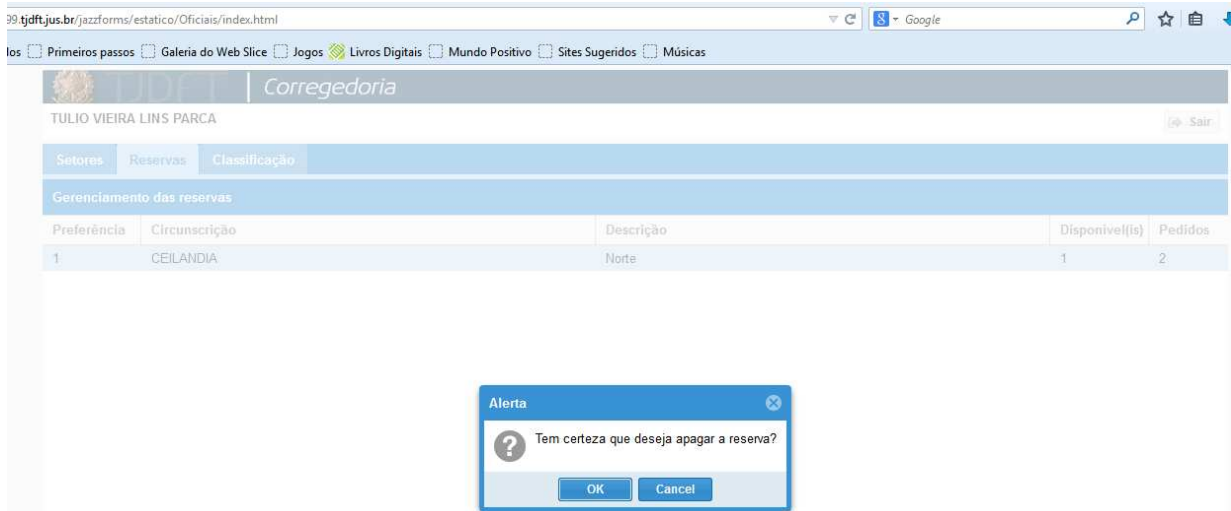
99.tjdft.jus.br/jazzforms/estatico/Oficiais/index.html

Google

los Primeiros passos Galeria do Web Slice Jogos Livros Digitais Mundo Positivo Sites Sugeridos Músicas

TJDFT Corregedoria

TULIO VIEIRA LINS PARCA

Sair

Setores Reservas Classificação

Gerenciamento das reservas

| Preferência | Circunscrição | Descrição | Disponivel(is) | Pedidos |
|---|---|---|---|---|
| 1 | CEILANDIA | Norte | 1 | 2 |

Alerta

Tem certeza que deseja apagar a reserva?

OK Cancel